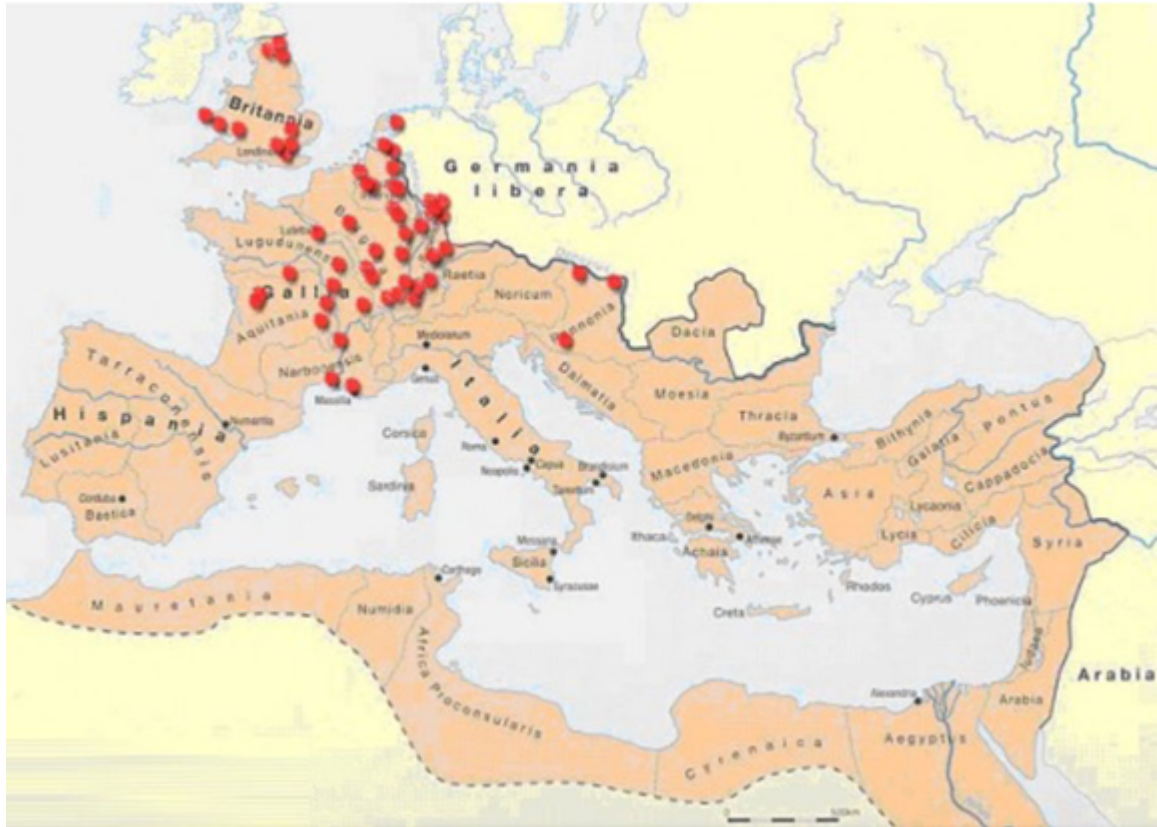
Britannia
Londinium
Germania libera
Lutetia
Lugudunensis
Belgica
Raetia
Noricum
Pannonia
Dacia
Gallia
Aquitania
Mediolanum
Narbonensis
Genua
Massilia
Dalmatia
Moesia
Thracia
Tarraconensis
Hispania
Numantia
Lusitania
Corsica
Roma
Italia
Capua
Neapolis
Brundisium
Tarentum
Sardinia
Byzantium
Bithynia
Galatia
Pontus
Cappadocia
Macedonia
Asia
Lycaonia
Corduba
Baetica
Delphi
Athenae
Ithaca
Achaia
Lycia
Cilicia
Messana
Sicilia
Syracusae
Carthago
Syria
Rhodos
Cyprus
Phoenicia
Creta
Mauretania
Numidia
Africa Proconsularis
Iudaea
Alexandria
Arabia
Arabia
Cyrenaica
Aegyptus